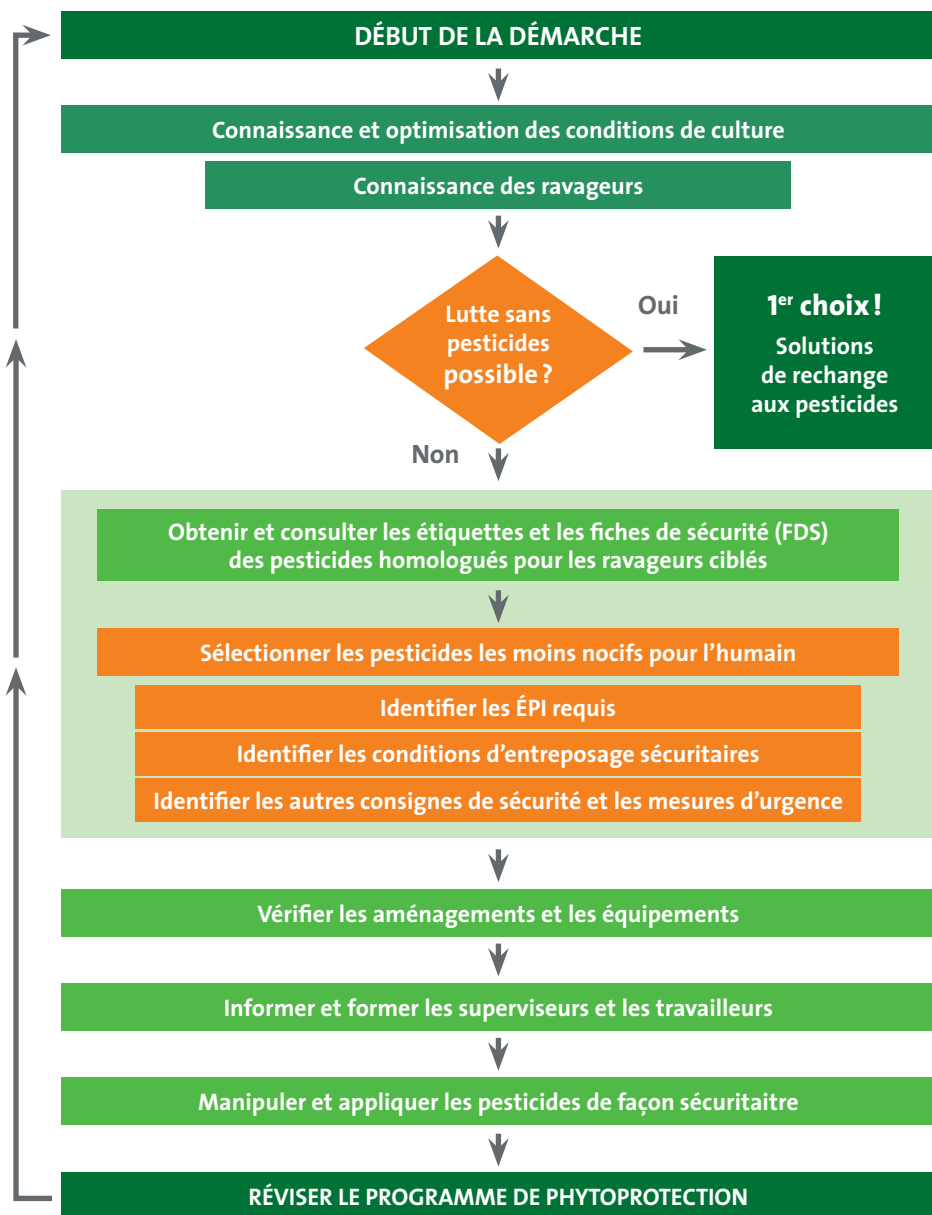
DÉBUT DE LA DÉMARCHE

Connaissance et optimisation des conditions de culture

Connaissance des ravageurs

Lutte sans pesticides possible ?

Oui

1$^{er}$ choix !

Solutions de rechange aux pesticides

Non

Obtenir et consulter les étiquettes et les fiches de sécurité (FDS) des pesticides homologués pour les ravageurs ciblés

Sélectionner les pesticides les moins nocifs pour l'humain

Identifier les ÉPI requis

Identifier les conditions d'entreposage sécuritaires

Identifier les autres consignes de sécurité et les mesures d'urgence

Vérifier les aménagements et les équipements

Informer et former les superviseurs et les travailleurs

Manipuler et appliquer les pesticides de façon sécuritaitre

RÉVISER LE PROGRAMME DE PHYTOPROTECTION